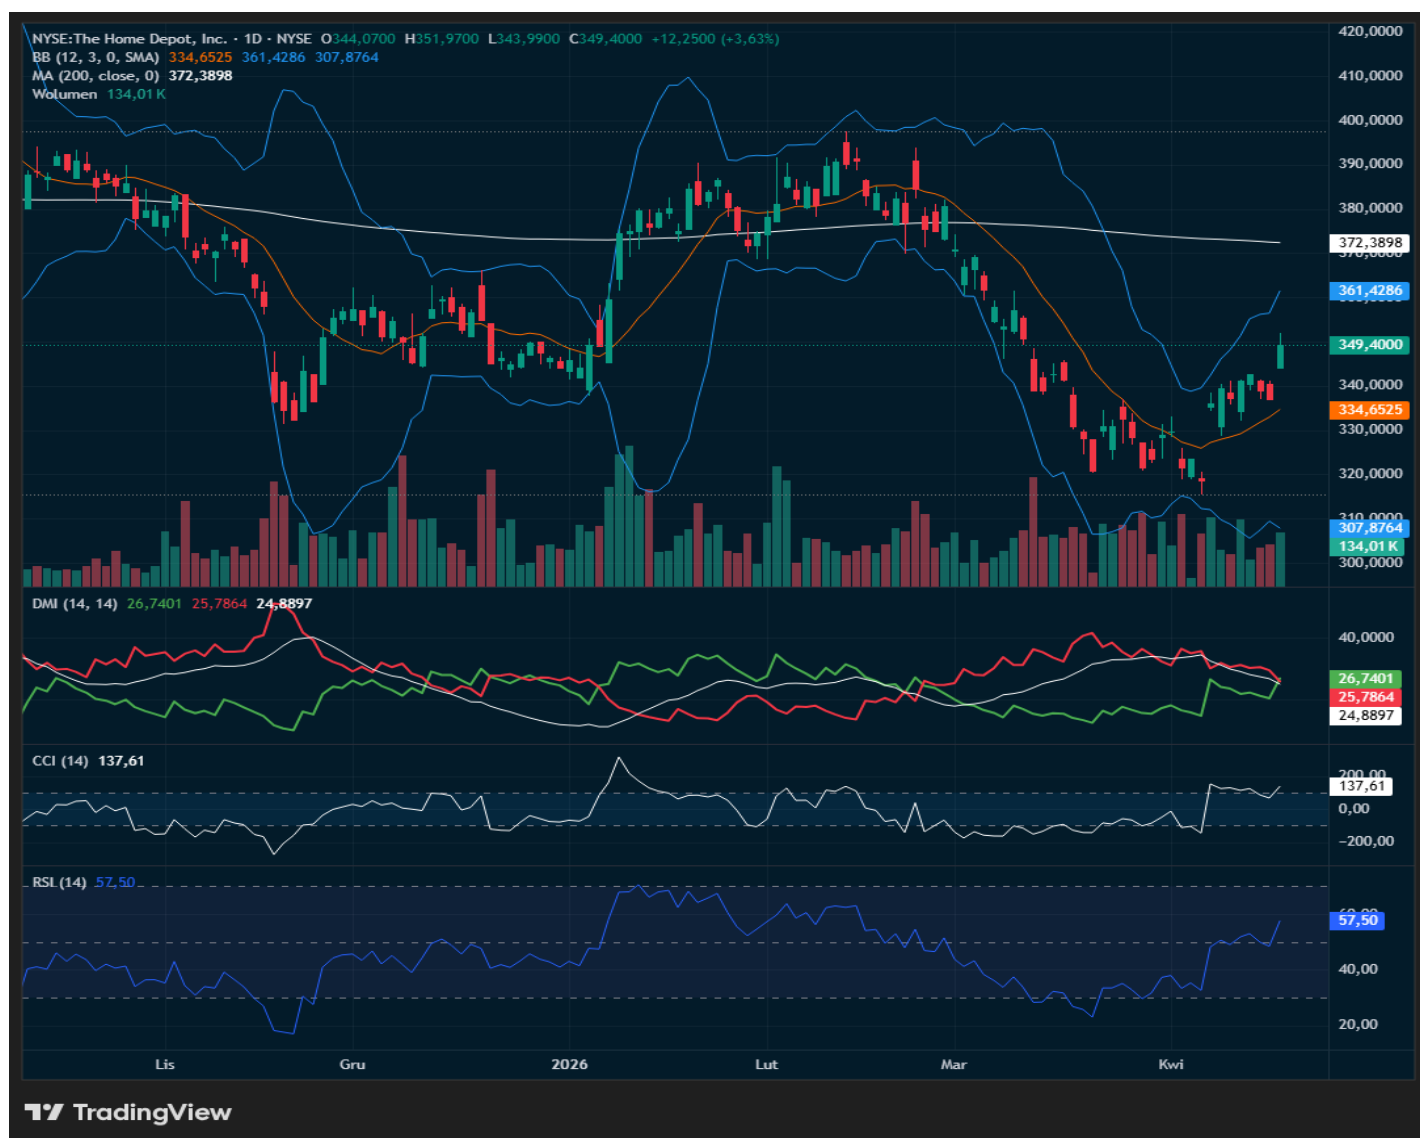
NYSE:The Home Depot, Inc. · 1D · NYSE O344,0700 H351,9700 L343,9900 C349,4000 +12,2500 (+3,63%)
BB (12, 3, 0, SMA) 334,6525 361,4286 307,8764
MA (200, close, 0) 372,3898
Wolumen 134,01 K

420,0000
410,0000
400,0000
390,0000
380,0000
372,3898
361,4286
349,4000
340,0000
334,6525
330,0000
320,0000
310,0000
307,8764
134,01 K
300,0000

DMI (14, 14) 26,7401 25,7864 24,8897

40,0000
26,7401
25,7864
24,8897

CCI (14) 137,61

200,00
137,61
0,00
−200,00

RSI (14) 57,50

60,00
57,50
40,00
20,00

Lis
Gru
2026
Lut
Mar
Kwi

TradingView